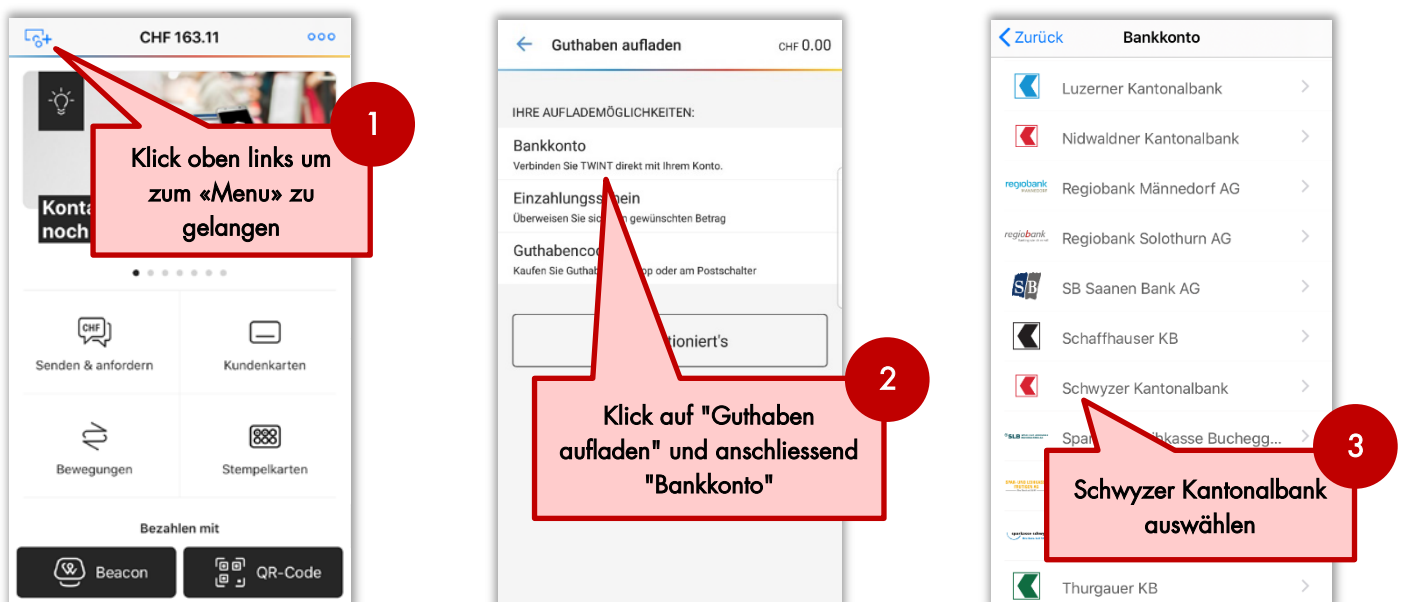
CHF 163.11

Konta
noch

1

Klick oben links um zum «Menu» zu gelangen

Senden & anfordern

Kundenkarten

Bewegungen

Stempelkarten

Bezahlen mit

Beacon

QR-Code

Guthaben aufladen

CHF 0.00

IHRE AUFLADEMÖGLICHKEITEN:

Bankkonto

Verbinden Sie TWINT direkt mit Ihrem Konto.

Einzahlungss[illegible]

Überweisen Sie sic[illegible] gewünschten Betrag

Guthabenco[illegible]

Kaufen Sie Guthab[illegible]pp oder am Postschalter

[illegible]tioniert's

2

Klick auf "Guthaben aufladen" und anschliessend "Bankkonto"

Zurück

Bankkonto

Luzerner Kantonalbank

Nidwaldner Kantonalbank

regiobank

Regiobank Männedorf AG

regiobank

Regiobank Solothurn AG

SB

SB Saanen Bank AG

Schaffhauser KB

Schwyzer Kantonalbank

SLB

Spar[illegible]kasse Buchegg...

Thurgauer KB

3

Schwyzer Kantonalbank auswählen